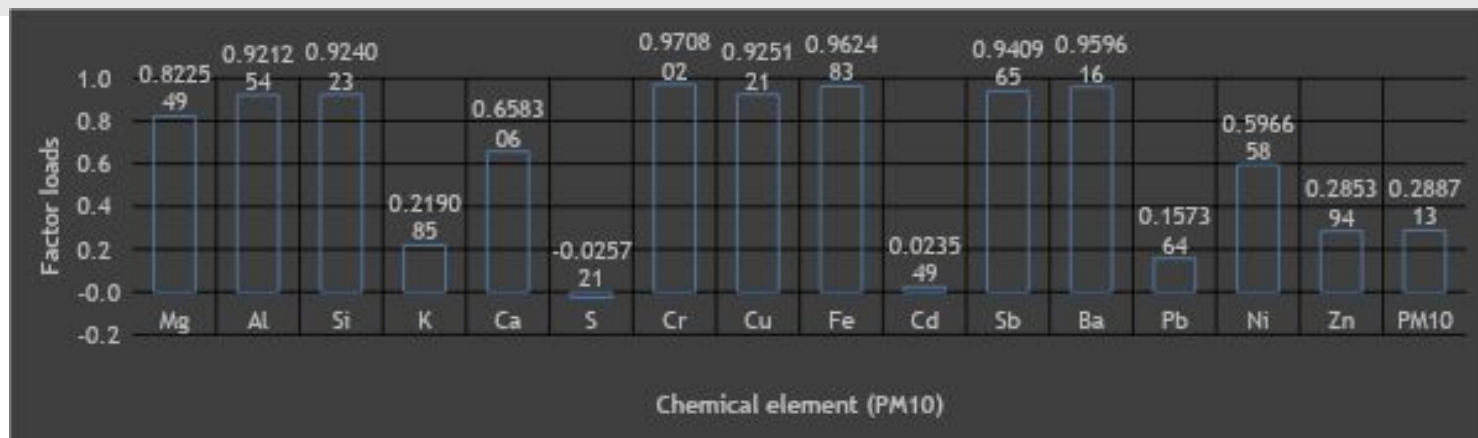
1.0
0.8
0.6
0.4
0.2
-0.0
-0.2

Factor loads

0.8225 49
0.9212 54
0.9240 23
0.2190 85
0.6583 06
-0.0257 21
0.9708 02
0.9251 21
0.9624 83
0.0235 49
0.9409 65
0.9596 16
0.1573 64
0.5966 58
0.2853 94
0.2887 13

Mg
Al
Si
K
Ca
S
Cr
Cu
Fe
Cd
Sb
Ba
Pb
Ni
Zn
PM10

Chemical element (PM10)